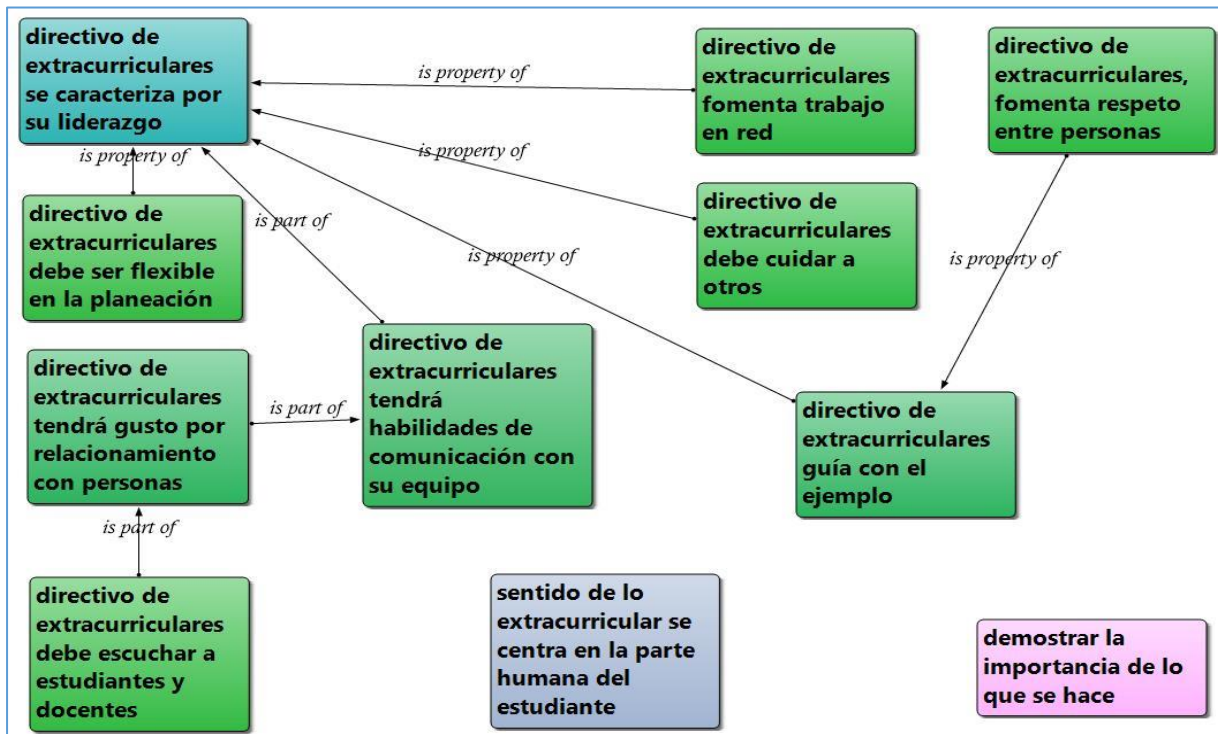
directivo de extracurriculares se caracteriza por su liderazgo

is property of

directivo de extracurriculares fomenta trabajo en red

directivo de extracurriculares, fomenta respeto entre personas

is property of

is property of

directivo de extracurriculares debe cuidar a otros

is part of

is property of

is property of

directivo de extracurriculares debe ser flexible en la planeación

directivo de extracurriculares tendrá gusto por relacionamiento con personas

is part of

directivo de extracurriculares tendrá habilidades de comunicación con su equipo

directivo de extracurriculares guía con el ejemplo

is part of

directivo de extracurriculares debe escuchar a estudiantes y docentes

sentido de lo extracurricular se centra en la parte humana del estudiante

demostrar la importancia de lo que se hace